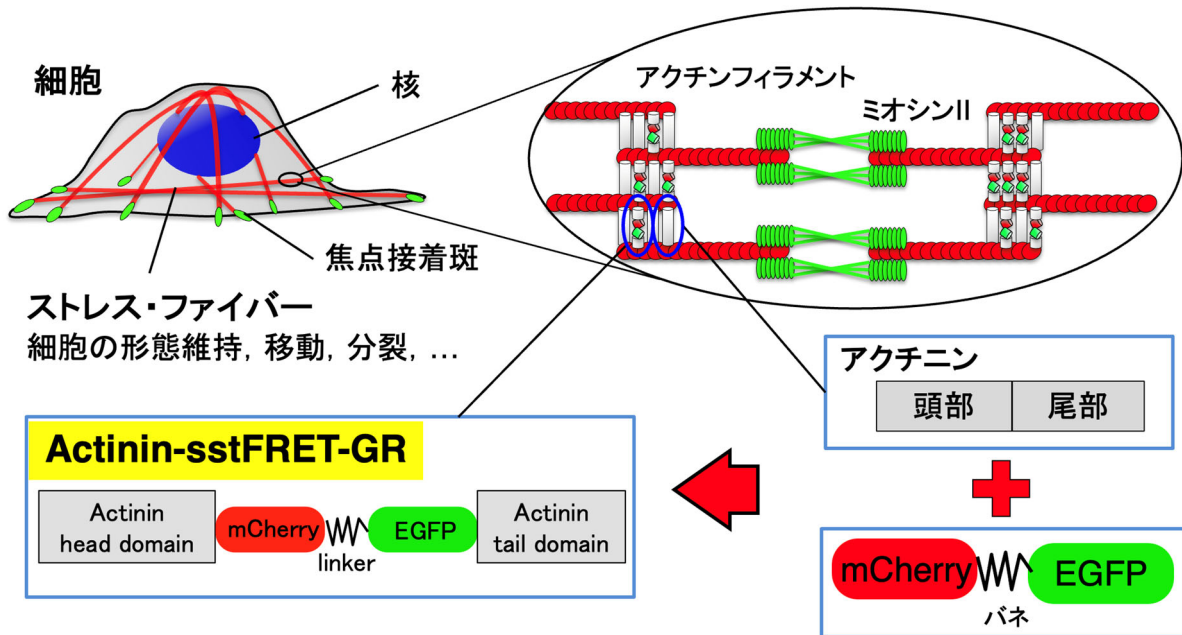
細胞

核

アクチンフィラメント

ミオシンII

焦点接着斑

ストレス・ファイバー
細胞の形態維持, 移動, 分裂, …

アクチニン

| 頭部 | 尾部 |
|---|---|

Actinin-sstFRET-GR

Actinin head domain

mCherry

linker

EGFP

Actinin tail domain

mCherry

EGFP

バネ